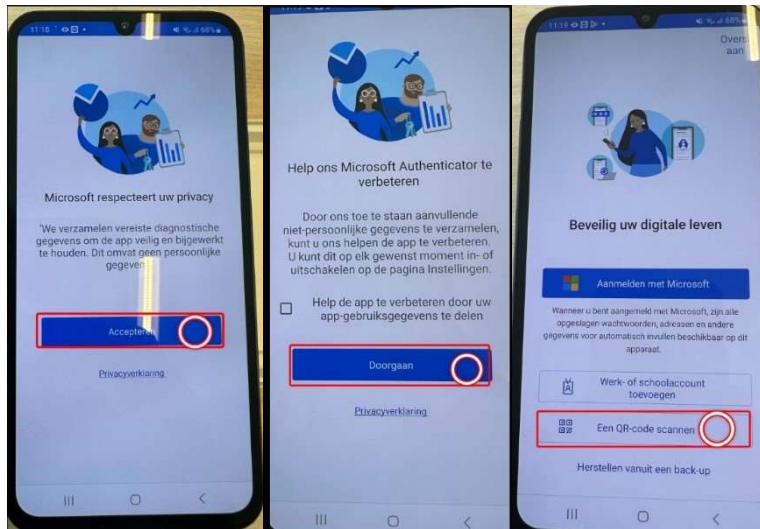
11:18

Microsoft respecteert uw privacy

'We verzamelen vereiste diagnostische gegevens om de app veilig en bijgewerkt te houden. Dit omvat geen persoonlijke gegeven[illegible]

Accepteren

Privacyverklaring

Help ons Microsoft Authenticator te verbeteren

Door ons toe te staan aanvullende niet-persoonlijke gegevens te verzamelen, kunt u ons helpen de app te verbeteren. U kunt dit op elk gewenst moment in- of uitschakelen op de pagina Instellingen.

Help de app te verbeteren door uw app-gebruiksgegevens te delen

Doorgaan

Privacyverklaring

11:19

Overs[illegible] aan

Beveilig uw digitale leven

Aanmelden met Microsoft

Wanneer u bent aangemeld met Microsoft, zijn alle opgeslagen wachtwoorden, adressen en andere gegevens voor automatisch invullen beschikbaar op dit apparaat.

Werk- of schoolaccount toevoegen

Een QR-code scannen

Herstellen vanuit een back-up